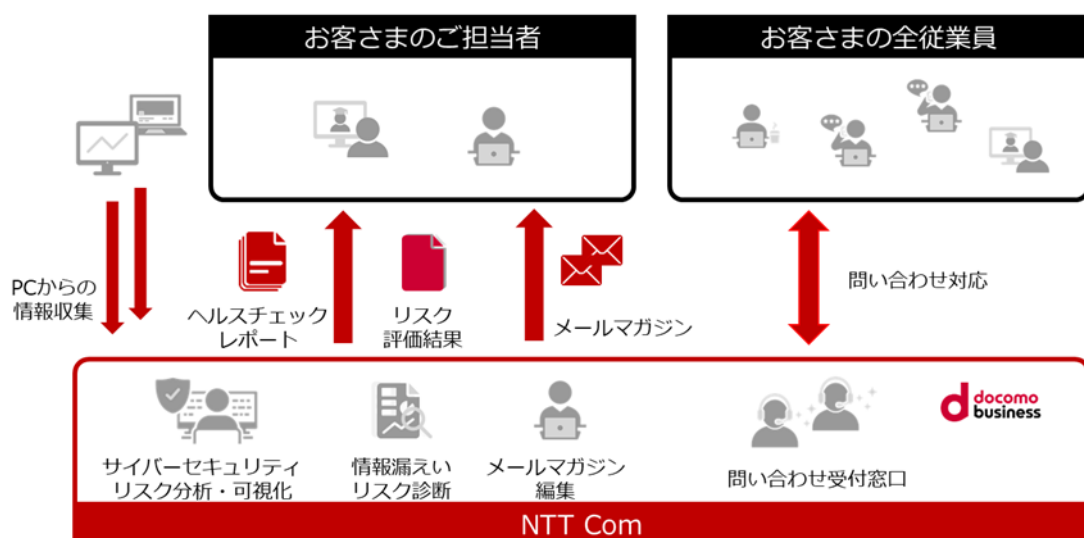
お客さまのご担当者

お客さまの全従業員

PCからの情報収集

ヘルスチェックレポート

リスク評価結果

メールマガジン

問い合わせ対応

d docomo business

サイバーセキュリティリスク分析・可視化

情報漏えいリスク診断

メールマガジン編集

問い合わせ受付窓口

NTT Com